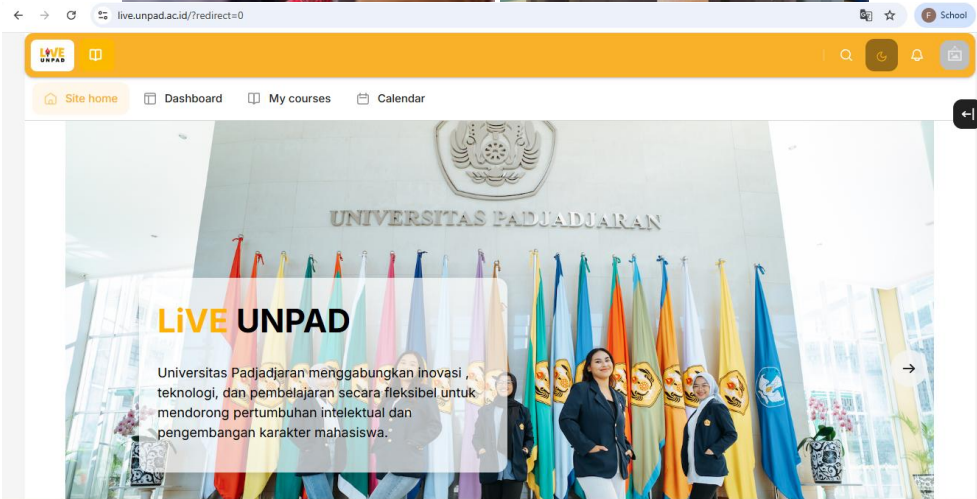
live.unpad.ac.id/?redirect=0

F School

LiVE UNPAD

Site home Dashboard My courses Calendar

UNIVERSITAS PADJADJARAN

LiVE UNPAD

Universitas Padjadjaran menggabungkan inovasi , teknologi, dan pembelajaran secara fleksibel untuk mendorong pertumbuhan intelektual dan pengembangan karakter mahasiswa.